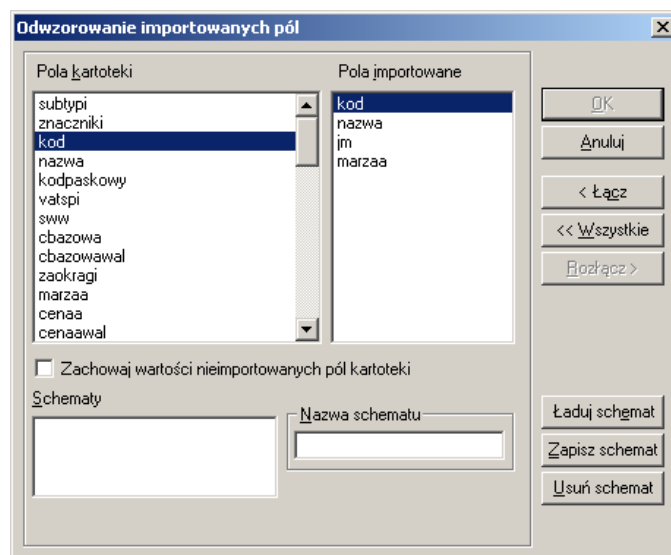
Odwzorowanie importowanych pól

Pola kartoteki

subtypi
znaczniki
kod
nazwa
kodpaskowy
vatspi
sww
cbazowa
cbazowawal
zaokragi
marzaa
cenaa
cenaawal

Pola importowane

kod
nazwa
jm
marzaa

OK
Anuluj
< Łącz
<< Wszystkie
Rozłącz >

Zachowaj wartości nieimportowanych pól kartoteki

Schematy

Nazwa schematu

Ładuj schemat
Zapisz schemat
Usuń schemat